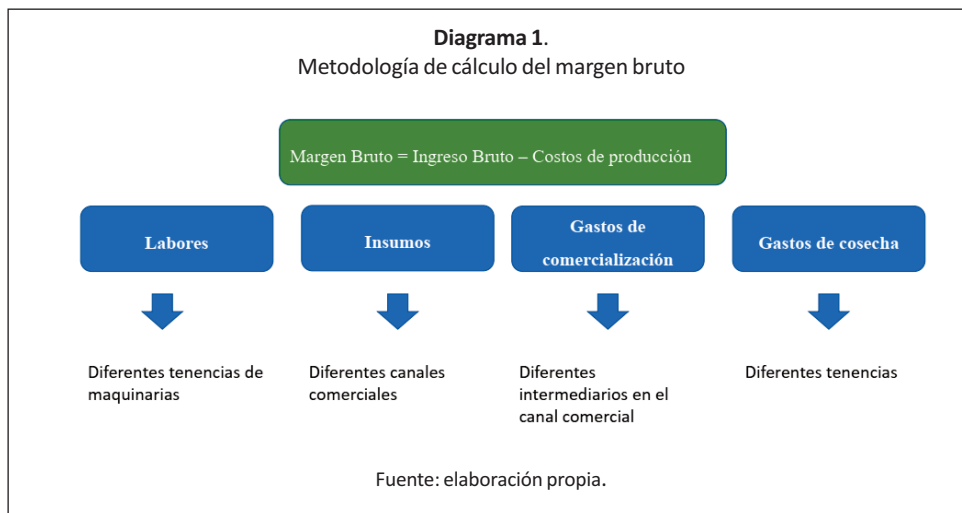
**Diagrama 1**.
Metodología de cálculo del margen bruto

Margen Bruto = Ingreso Bruto – Costos de producción

Labores

Insumos

Gastos de comercialización

Gastos de cosecha

Diferentes tenencias de maquinarias

Diferentes canales comerciales

Diferentes intermediarios en el canal comercial

Diferentes tenencias

Fuente: elaboración propia.